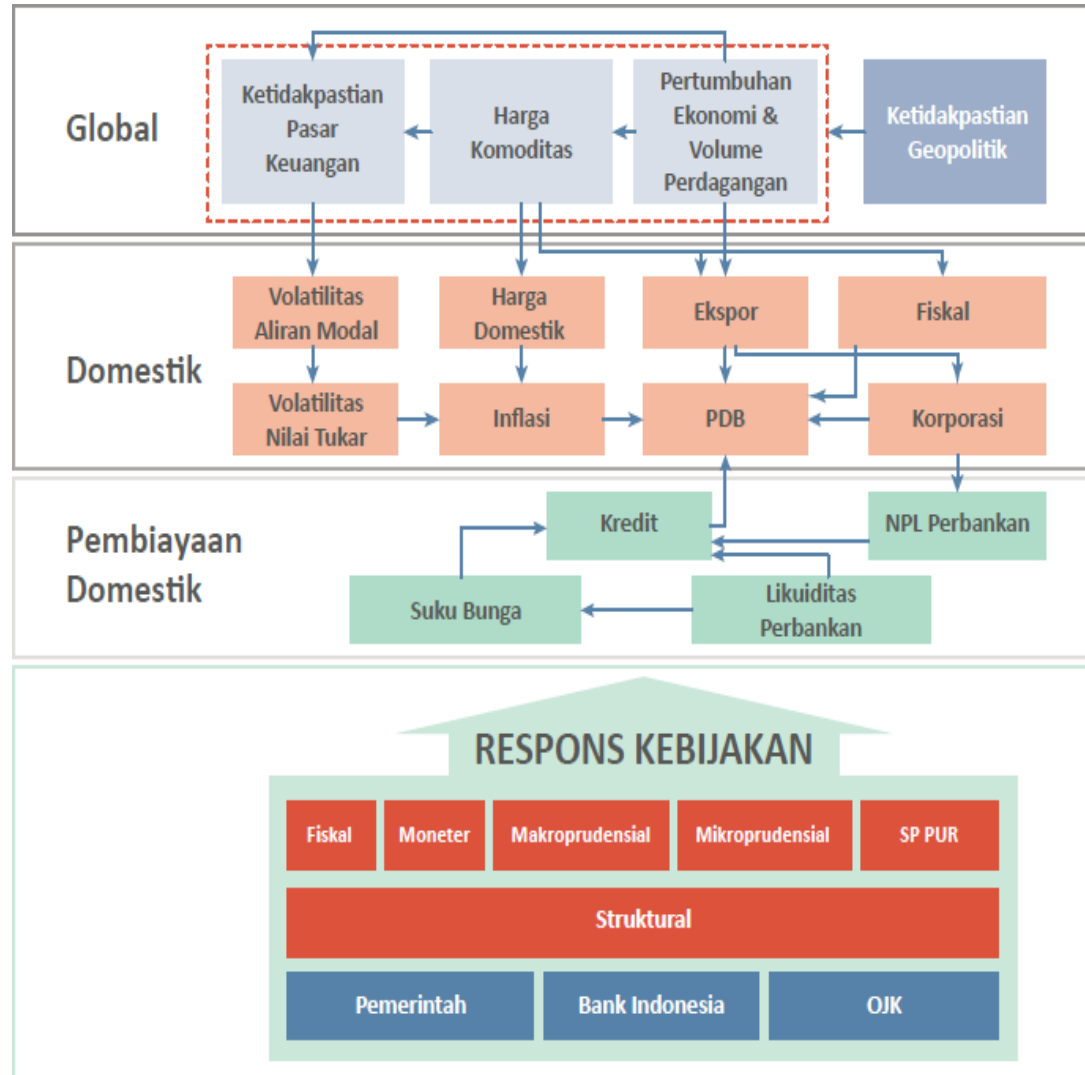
Global

Ketidakpastian Pasar Keuangan

Harga Komoditas

Pertumbuhan Ekonomi & Volume Perdagangan

Ketidakpastian Geopolitik

Domestik

Volatilitas Aliran Modal

Harga Domestik

Ekspor

Fiskal

Volatilitas Nilai Tukar

Inflasi

PDB

Korporasi

Pembiayaan Domestik

Kredit

NPL Perbankan

Suku Bunga

Likuiditas Perbankan

RESPONS KEBIJAKAN

Fiskal

Moneter

Makroprudensial

Mikroprudensial

SP PUR

Struktural

Pemerintah

Bank Indonesia

OJK